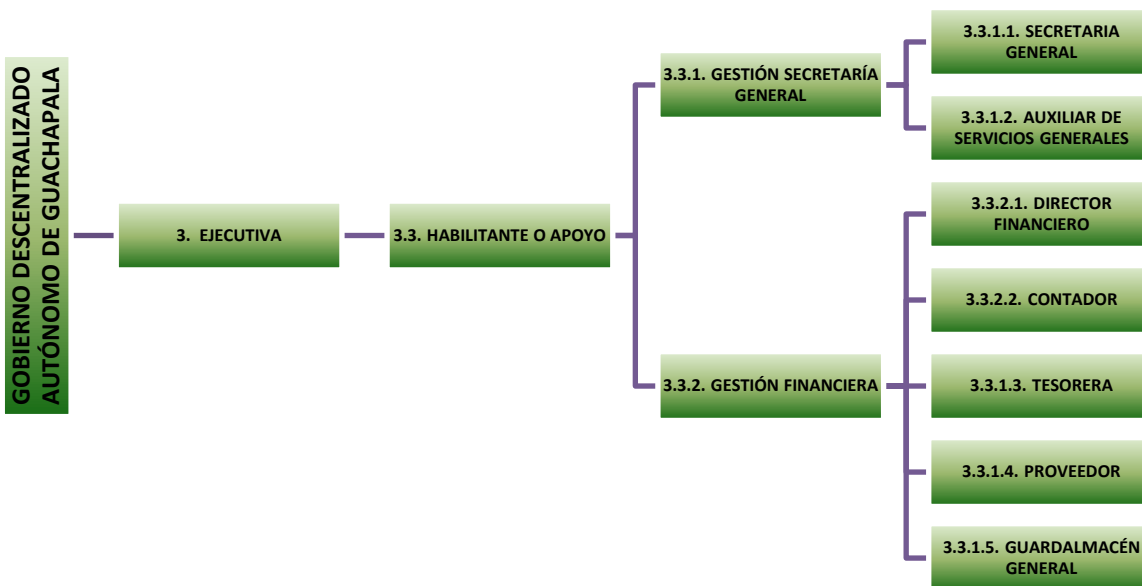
GOBIERNO DESCENTRALIZADO AUTÓNOMO DE GUACHAPALA

3. EJECUTIVA

3.3. HABILITANTE O APOYO

3.3.1. GESTIÓN SECRETARÍA GENERAL

3.3.1.1. SECRETARIA GENERAL

3.3.1.2. AUXILIAR DE SERVICIOS GENERALES

3.3.2. GESTIÓN FINANCIERA

3.3.2.1. DIRECTOR FINANCIERO

3.3.2.2. CONTADOR

3.3.1.3. TESORERA

3.3.1.4. PROVEEDOR

3.3.1.5. GUARDALMACÉN GENERAL